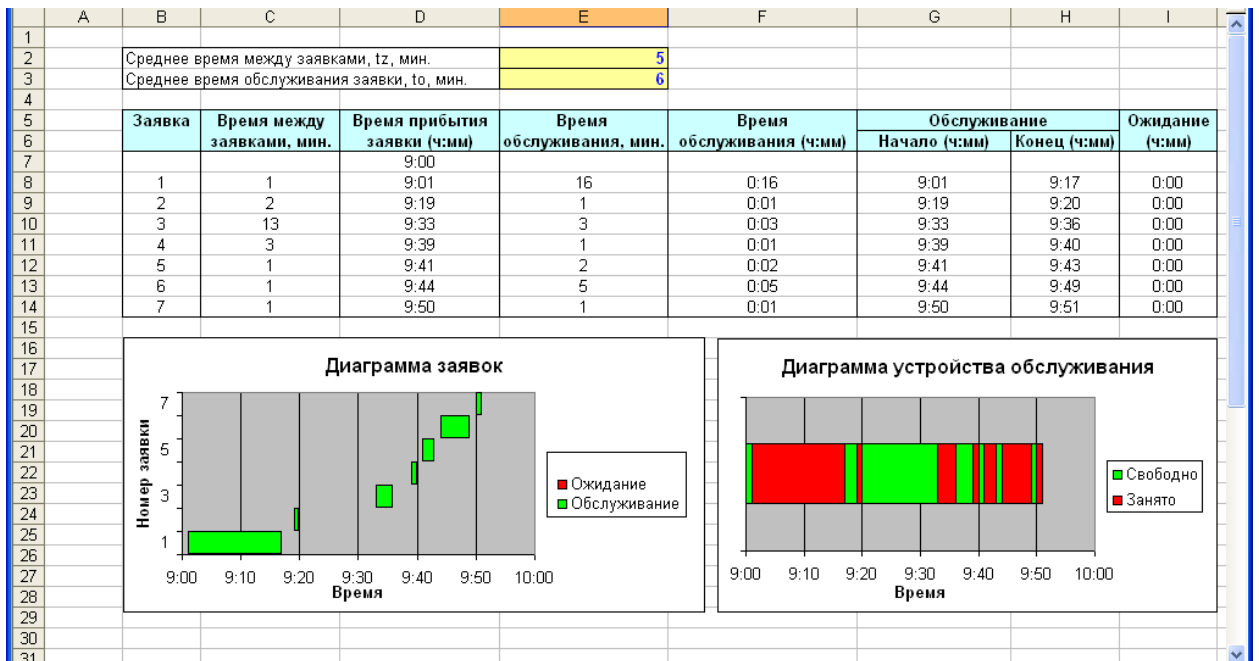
| | A | B | C | D | E | F | G | H | I |
|---|---|---|---|---|---|---|---|---|---|
| 1 | | | | | | | | | |
| 2 | | Среднее время между заявками, tz, мин. | | | 5 | | | | |
| 3 | | Среднее время обслуживания заявки, to, мин. | | | 6 | | | | |
| 4 | | | | | | | | | |
| 5 | | Заявка | Время между заявками, мин. | Время прибытия заявки (ч:мм) | Время обслуживания, мин. | Время обслуживания (ч:мм) | Обслуживание Начало (ч:мм) | Обслуживание Конец (ч:мм) | Ожидание (ч:мм) |
| 7 | | | | 9:00 | | | | | |
| 8 | | 1 | 1 | 9:01 | 16 | 0:16 | 9:01 | 9:17 | 0:00 |
| 9 | | 2 | 2 | 9:19 | 1 | 0:01 | 9:19 | 9:20 | 0:00 |
| 10 | | 3 | 13 | 9:33 | 3 | 0:03 | 9:33 | 9:36 | 0:00 |
| 11 | | 4 | 3 | 9:39 | 1 | 0:01 | 9:39 | 9:40 | 0:00 |
| 12 | | 5 | 1 | 9:41 | 2 | 0:02 | 9:41 | 9:43 | 0:00 |
| 13 | | 6 | 1 | 9:44 | 5 | 0:05 | 9:44 | 9:49 | 0:00 |
| 14 | | 7 | 1 | 9:50 | 1 | 0:01 | 9:50 | 9:51 | 0:00 |

Диаграмма заявок

Номер заявки
7
5
3
1
9:00 9:10 9:20 9:30 9:40 9:50 10:00
Время

Ожидание
Обслуживание

Диаграмма устройства обслуживания

9:00 9:10 9:20 9:30 9:40 9:50 10:00
Время

Свободно
Занято

15 16 17 18 19 20 21 22 23 24 25 26 27 28 29 30 31